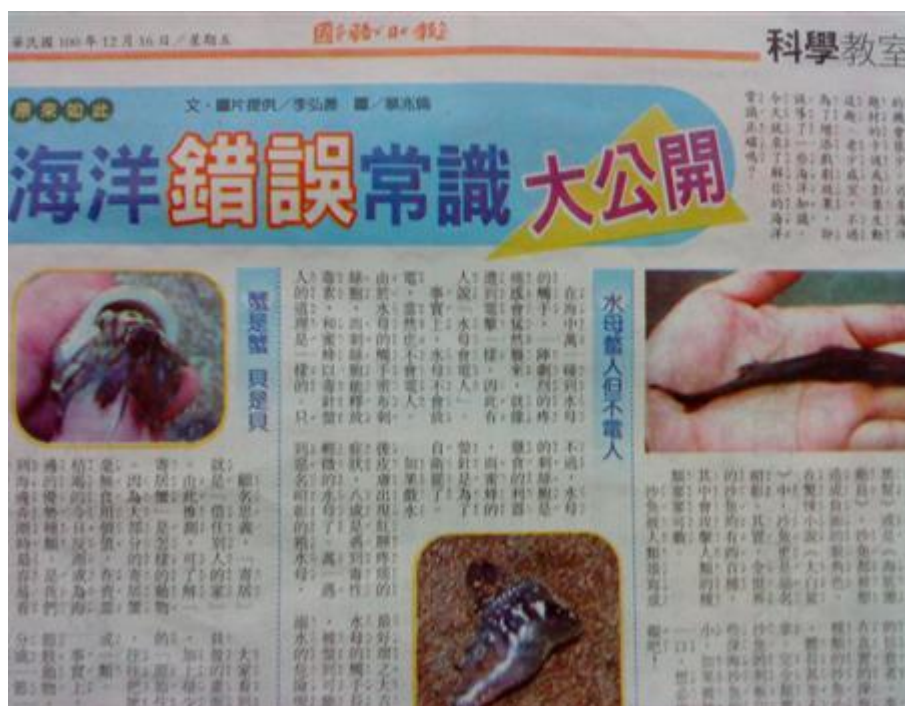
中華民國100年12月16日/星期五 國語日報 科學教室

文．圖片提供／李弘善 圖／蔡兆倫

海洋錯誤常識大公開

水母螫人但不電人

在海中萬一碰到水母的觸手，一陣劇烈的疼痛感會猛然襲來，就像遭到電擊一樣，因此有人說「水母會電人」。

事實上，水母不會放電，當然也不會電人。由於水母的觸手布滿刺絲胞，刺絲胞釋放毒素，和蜜蜂以毒針螫人的道理是一樣的，只

寄居蟹　貝殼

顧名思義，「寄居」就是「借住別人的家」。由此推斷，可了解寄居蟹是一種寄住的動物。因為大部分的寄居蟹是

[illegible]